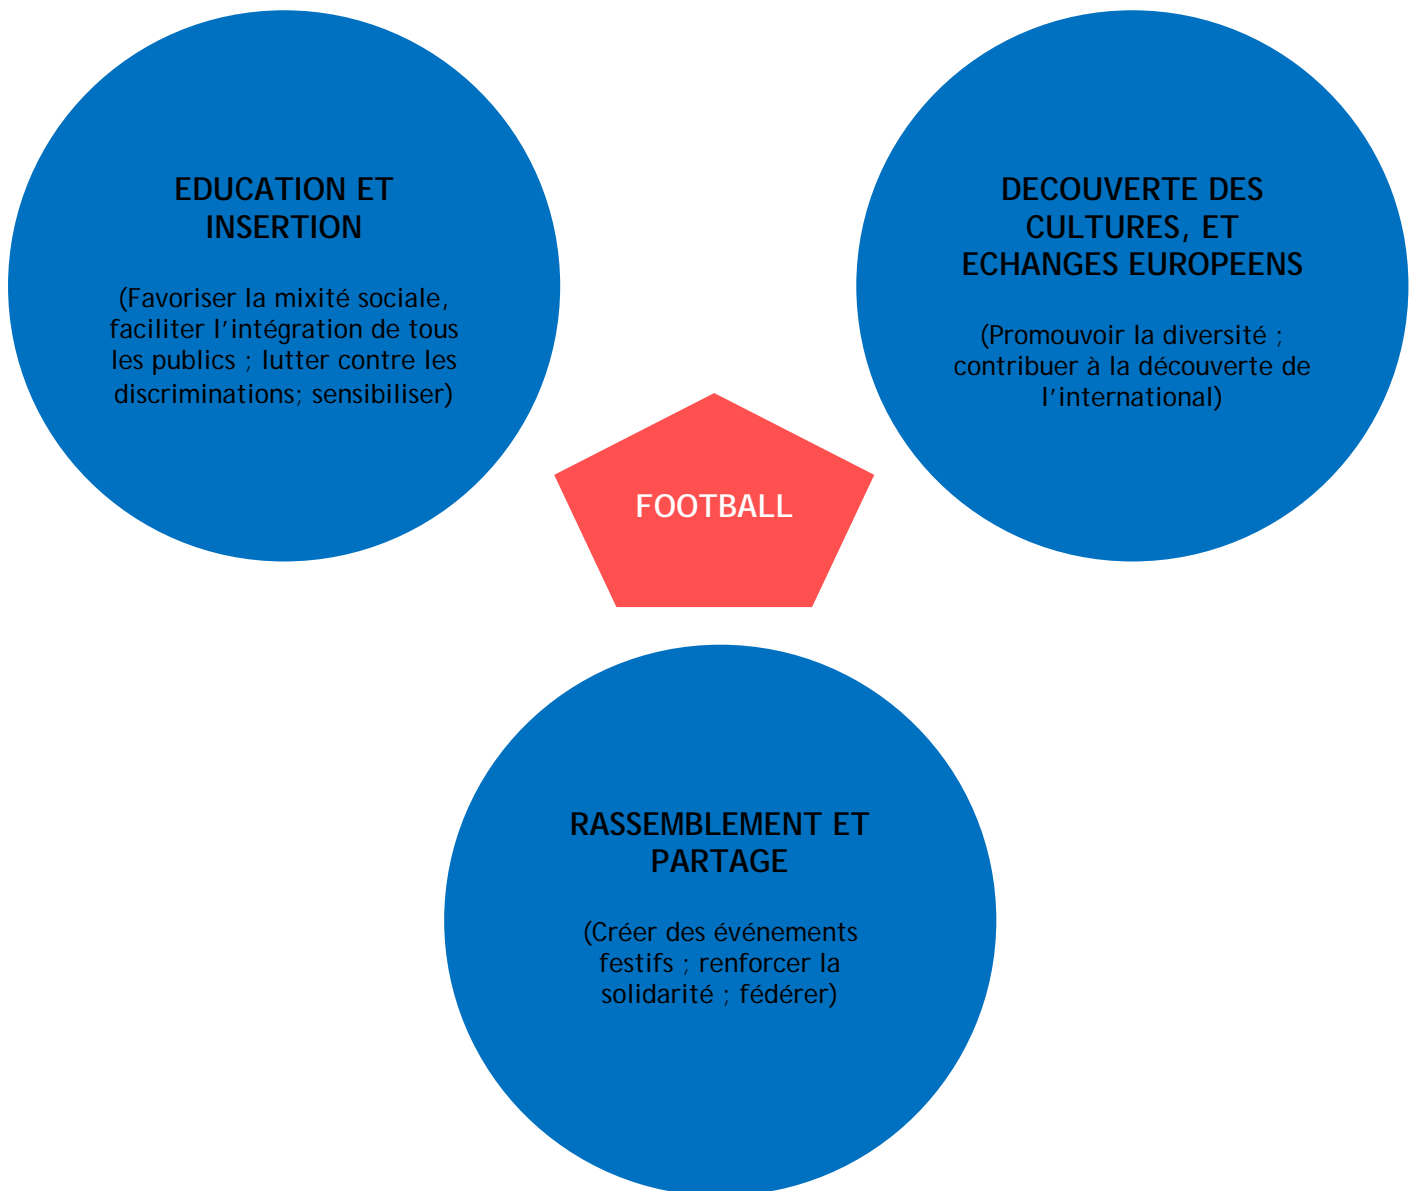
EDUCATION ET INSERTION

(Favoriser la mixité sociale, faciliter l’intégration de tous les publics ; lutter contre les discriminations; sensibiliser)

DECOUVERTE DES CULTURES, ET ECHANGES EUROPEENS

(Promouvoir la diversité ; contribuer à la découverte de l’international)

FOOTBALL

RASSEMBLEMENT ET PARTAGE

(Créer des événements festifs ; renforcer la solidarité ; fédérer)